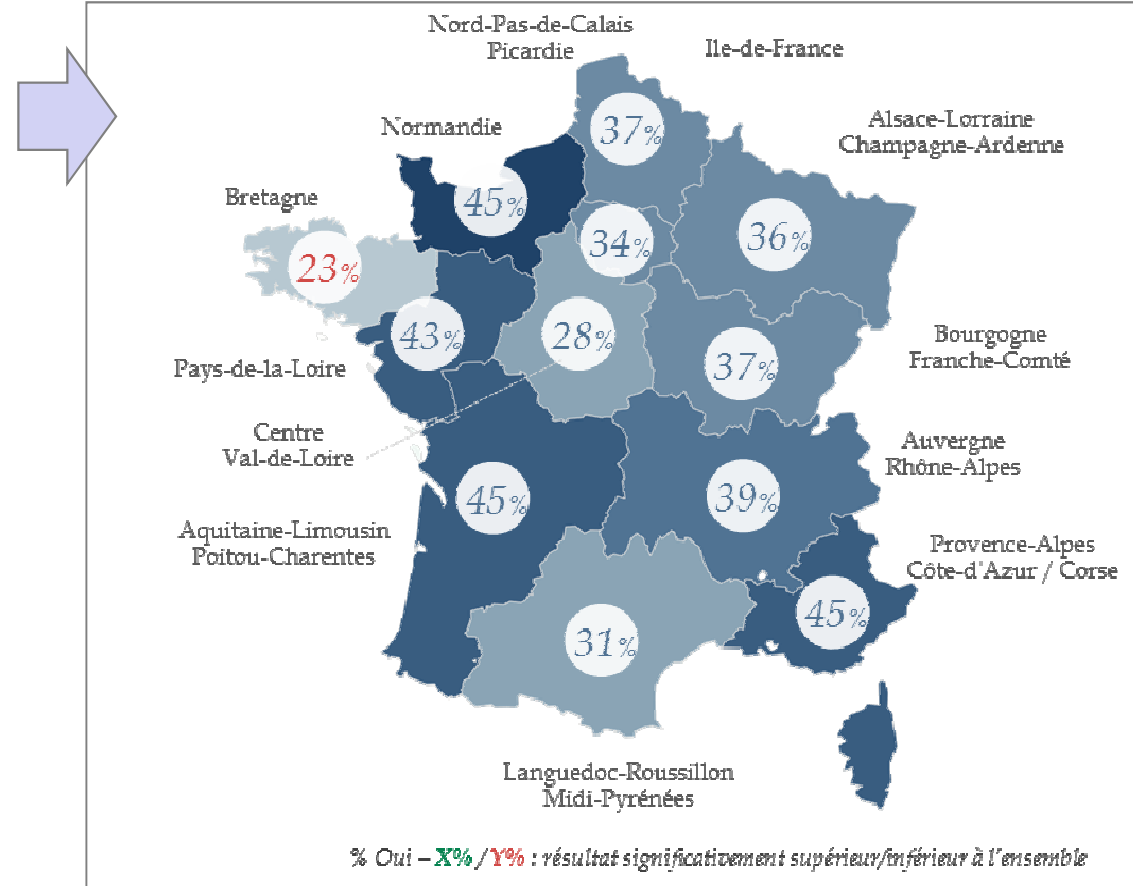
Nord-Pas-de-Calais
Picardie

Ile-de-France

Normandie

Alsace-Lorraine
Champagne-Ardenne

Bretagne

37%

45%

34%

36%

23%

43%

28%

Bourgogne
Franche-Comté

37%

Pays-de-la-Loire

Centre
Val-de-Loire

Auvergne
Rhône-Alpes

45%

39%

Aquitaine-Limousin
Poitou-Charentes

Provence-Alpes
Côte-d'Azur / Corse

45%

31%

Languedoc-Roussillon
Midi-Pyrénées

% Oui – X% / Y% : résultat significativement supérieur/inférieur à l'ensemble